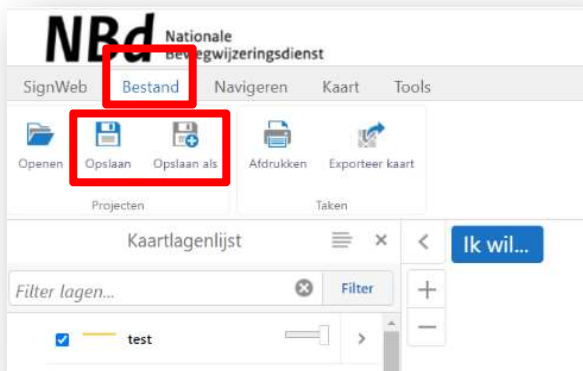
NBd Nationale Bewegwijzeringsdienst

SignWeb Bestand Navigeren Kaart Tools

Openen Opslaan Opslaan als
Projecten

Afdrukken Exporteer kaart
Taken

Kaartlagenlijst

Ik wil...

Filter lagen...

Filter

test